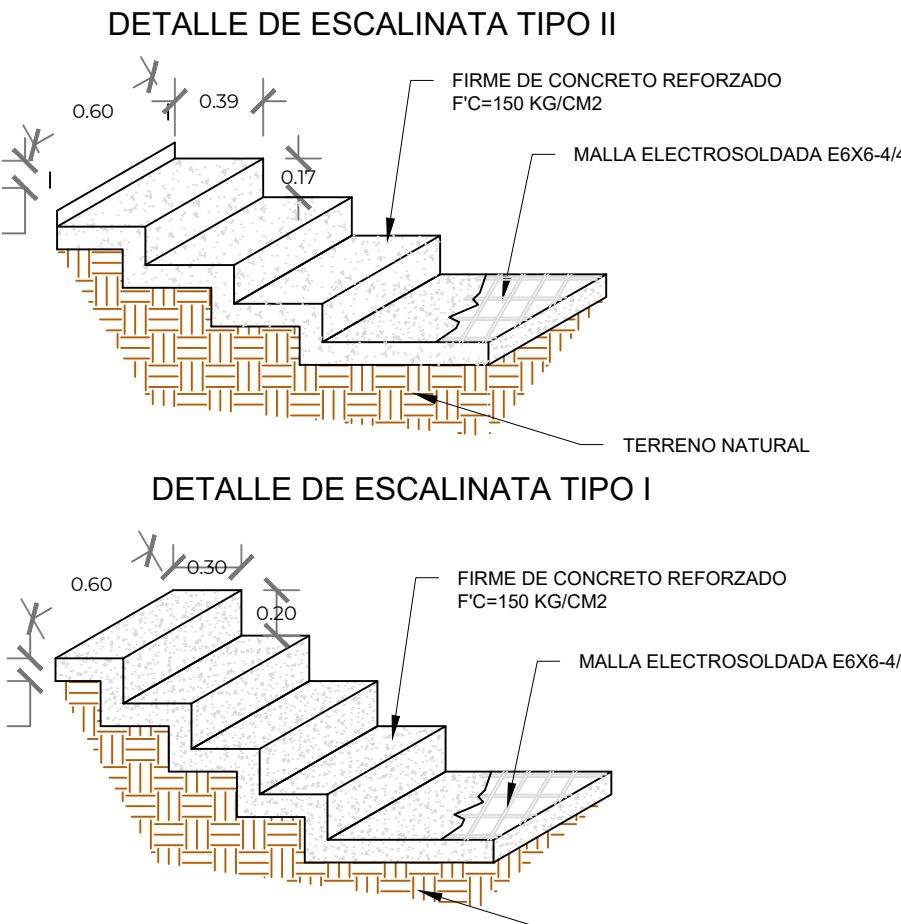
DETALLE DE ESCALINATA TIPO II

0.60

0.39

0.17

FIRME DE CONCRETO REFORZADO
F'C=150 KG/CM2

MALLA ELECTROSOLDADA E6X6-4/4

TERRENO NATURAL

DETALLE DE ESCALINATA TIPO I

0.60

0.30

0.20

FIRME DE CONCRETO REFORZADO
F'C=150 KG/CM2

MALLA ELECTROSOLDADA E6X6-4/